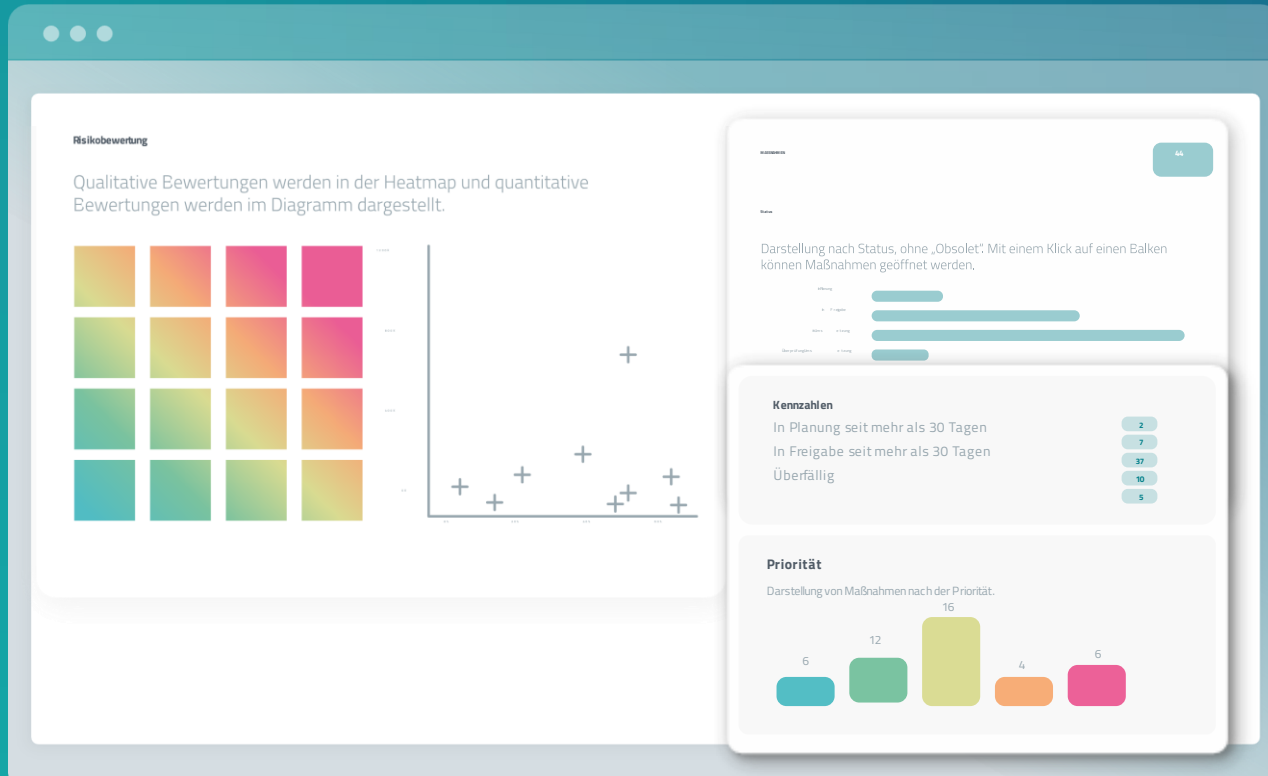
Risikobewertung

Qualitative Bewertungen werden in der Heatmap und quantitative Bewertungen werden im Diagramm dargestellt.

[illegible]

44

Status

Darstellung nach Status, ohne „Obsolet". Mit einem Klick auf einen Balken können Maßnahmen geöffnet werden.

Kennzahlen
In Planung seit mehr als 30 Tagen
In Freigabe seit mehr als 30 Tagen
Überfällig

2
7
37
10
5

Priorität

Darstellung von Maßnahmen nach der Priorität.

6
12
16
4
6